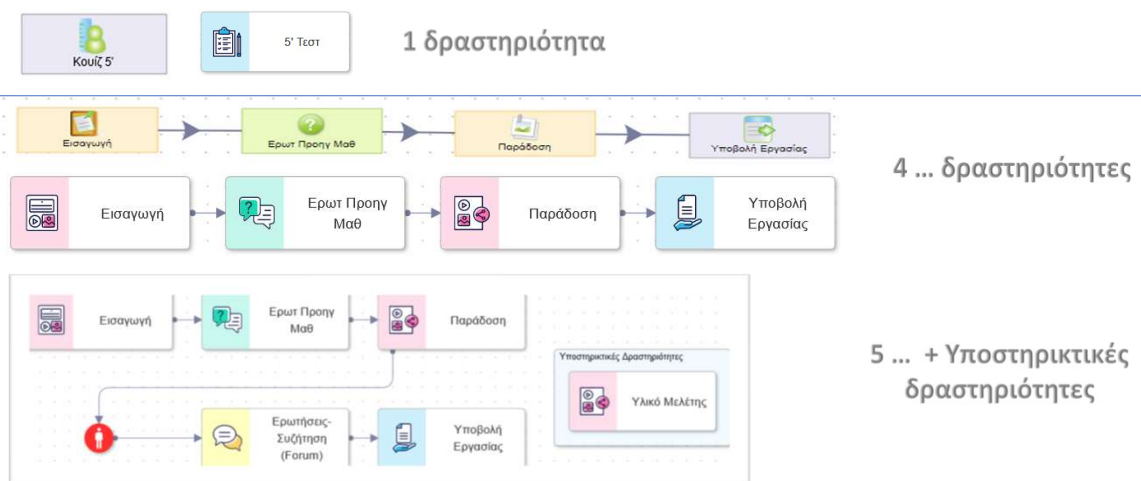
Κουίζ 5'

5' Τεστ

1 δραστηριότητα

Εισαγωγή

Ερωτ Προηγ Μαθ

Παράδοση

Υποβολή Εργασίας

4 … δραστηριότητες

Εισαγωγή

Ερωτ Προηγ Μαθ

Παράδοση

Υποβολή Εργασίας

Εισαγωγή

Ερωτ Προηγ Μαθ

Παράδοση

Υποστηρικτικές Δραστηριότητες

Υλικό Μελέτης

Ερωτήσεις-Συζήτηση (Forum)

Υποβολή Εργασίας

5 … + Υποστηρικτικές δραστηριότητες